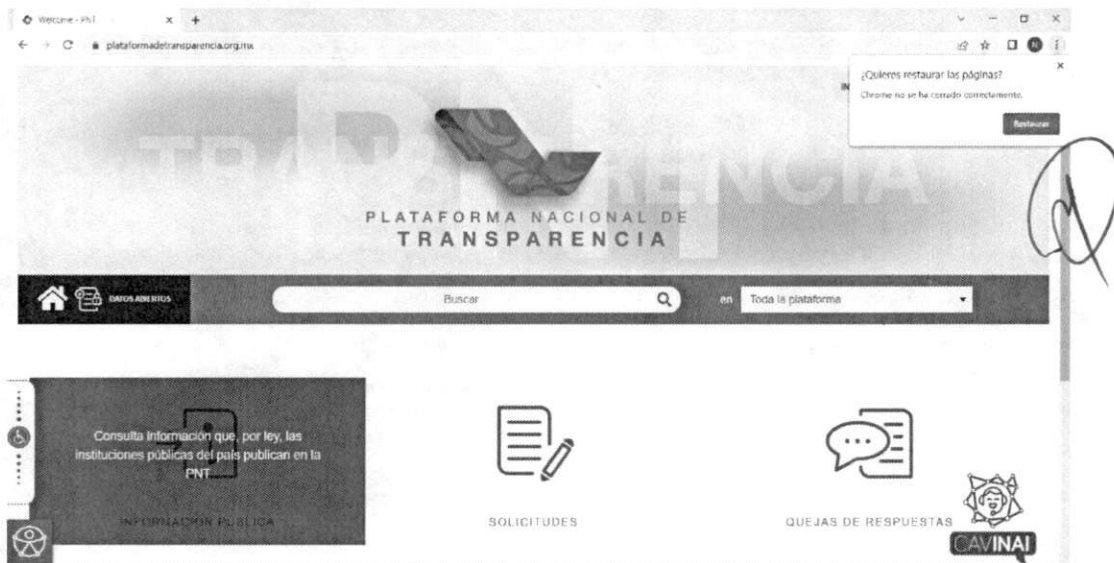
Welcome - PNT
plataformadetransparencia.org.mx

¿Quieres restaurar las páginas?
Chrome no se ha cerrado correctamente.
Restaurar

TRANSPARENCIA

PLATAFORMA NACIONAL DE
TRANSPARENCIA

DATOS ABIERTOS

Buscar
en Toda la plataforma

Consulta información que, por ley, las instituciones públicas del país publican en la PNT

INFORMACIÓN PÚBLICA

SOLICITUDES

QUEJAS DE RESPUESTAS

CAVINAI